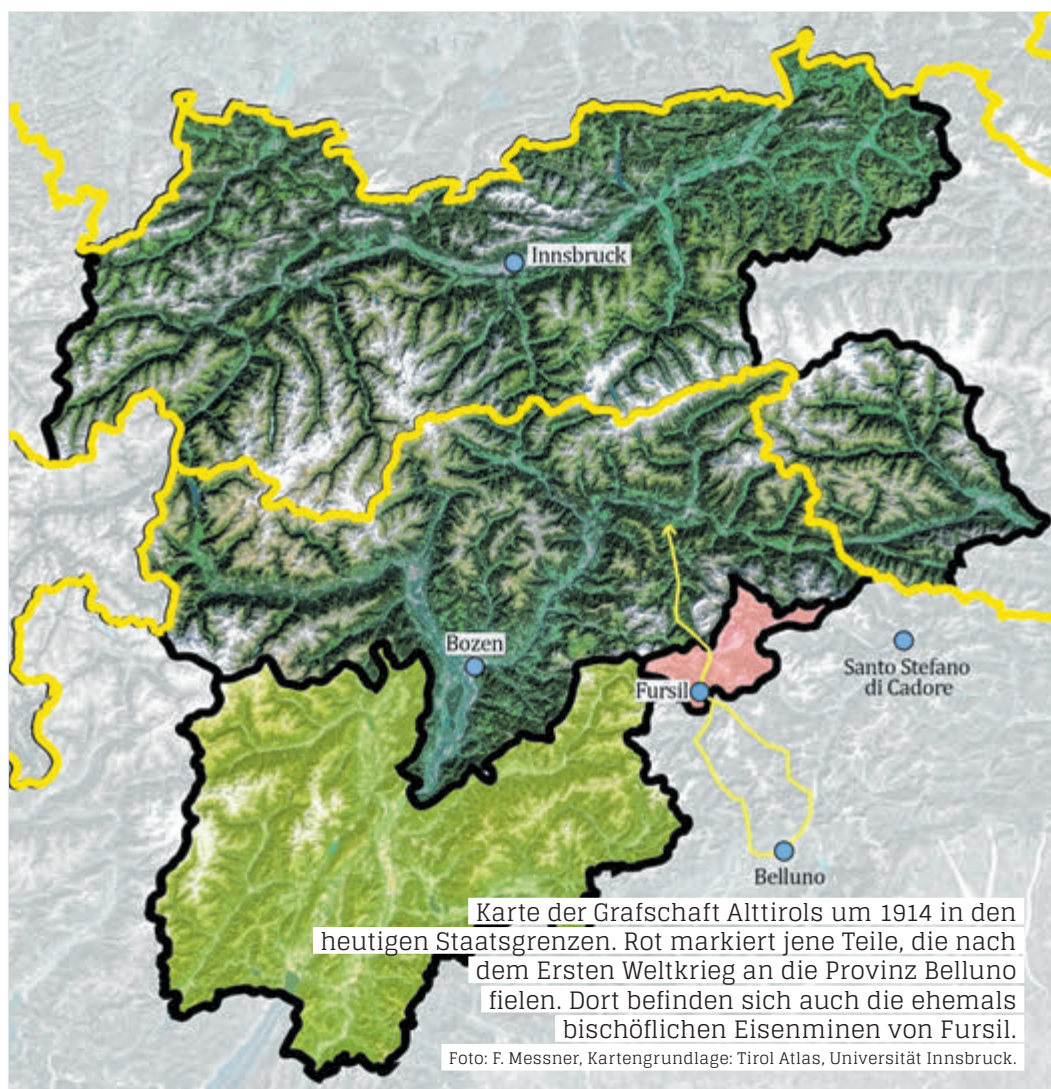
Innsbruck

Bozen

Fursil

Santo Stefano di Cadore

Belluno

Karte der Grafschaft Alttirols um 1914 in den heutigen Staatsgrenzen. Rot markiert jene Teile, die nach dem Ersten Weltkrieg an die Provinz Belluno fielen. Dort befinden sich auch die ehemals bischöflichen Eisenminen von Fursil.

Foto: F. Messner, Kartengrundlage: Tirol Atlas, Universität Innsbruck.